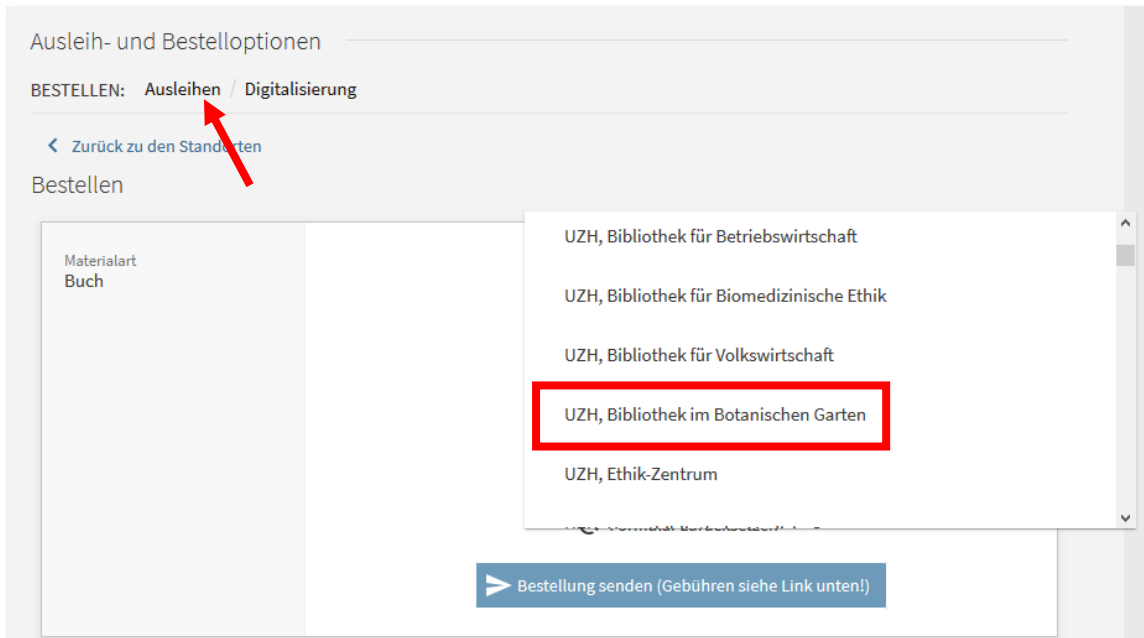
Ausleih- und Bestelloptionen

BESTELLEN: Ausleihen / Digitalisierung

Zurück zu den Standorten

Bestellen

Materialart
Buch

UZH, Bibliothek für Betriebswirtschaft

UZH, Bibliothek für Biomedizinische Ethik

UZH, Bibliothek für Volkswirtschaft

UZH, Bibliothek im Botanischen Garten

UZH, Ethik-Zentrum

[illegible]

Bestellung senden (Gebühren siehe Link unten!)